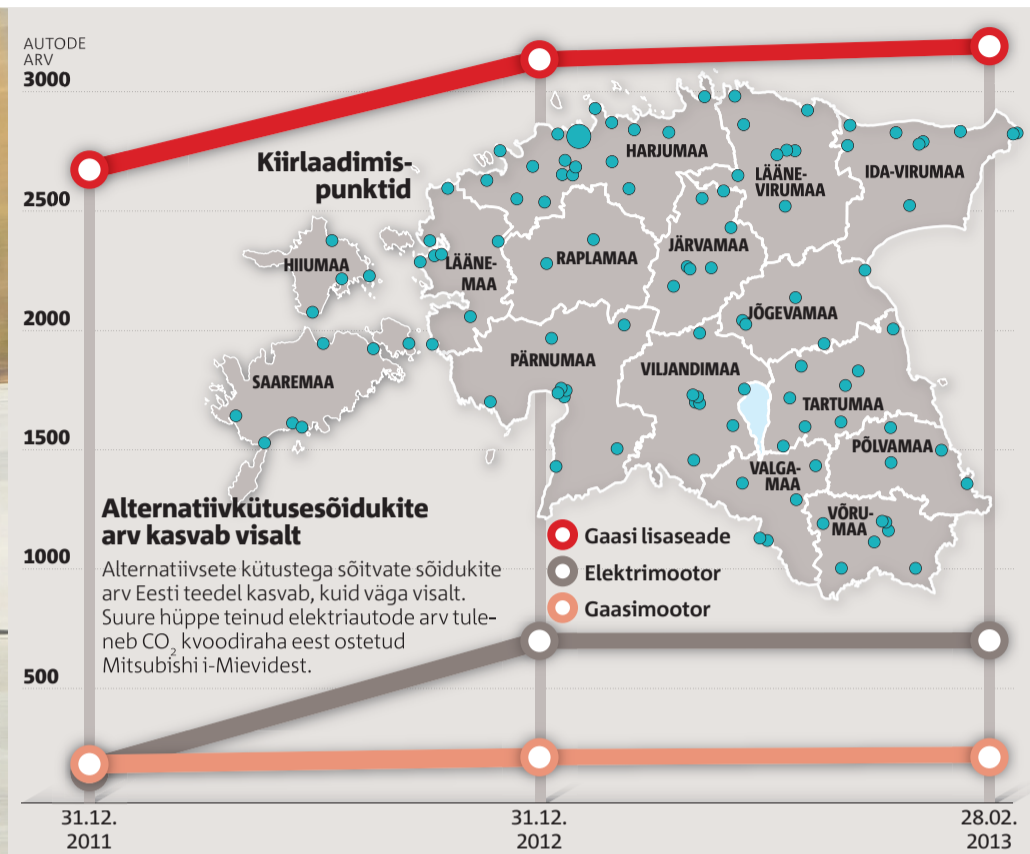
AUTODE ARV

3000

2500

2000

1500

1000

500

Kiirlaadimispunktid

HARJUMAA

LÄÄNE-VIRUMAA

IDA-VIRUMAA

HIIUMAA

LÄÄNE-MAA

RAPLAMAA

JÄRVAMAA

JÕGEVAMAA

SAAREMAA

PÄRNUMAA

VILJANDIMAA

TARTUMAA

PÕLVAMAA

VALGA-MAA

VÕRU-MAA

Alternatiivkütusesõidukite arv kasvab visalt

Alternatiivsete kütustega sõitvate sõidukite arv Eesti teedel kasvab, kuid väga visalt. Suure hüppe teinud elektriautode arv tuleneb $CO_2$ kvoodiraha eest ostetud Mitsubishi i-Mievidest.

Gaasi lisaseade

Elektrimootor

Gaasimootor

31.12. 2011

31.12. 2012

28.02. 2013